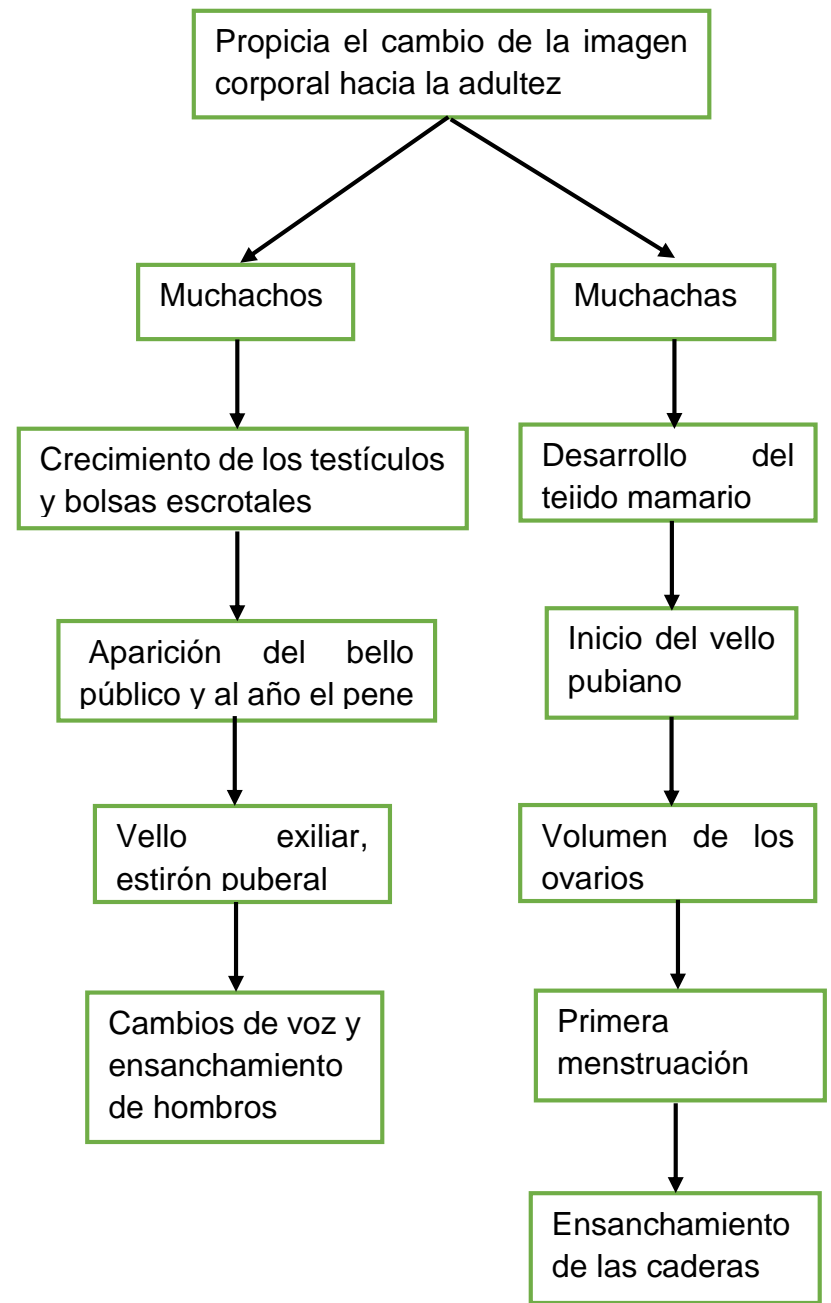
Propicia el cambio de la imagen corporal hacia la adultez

Muchachos

Crecimiento de los testículos y bolsas escrotales

Aparición del bello público y al año el pene

Vello exiliar, estirón puberal

Cambios de voz y ensanchamiento de hombros

Muchachas

Desarrollo del tejido mamario

Inicio del vello pubiano

Volumen de los ovarios

Primera menstruación

Ensanchamiento de las caderas